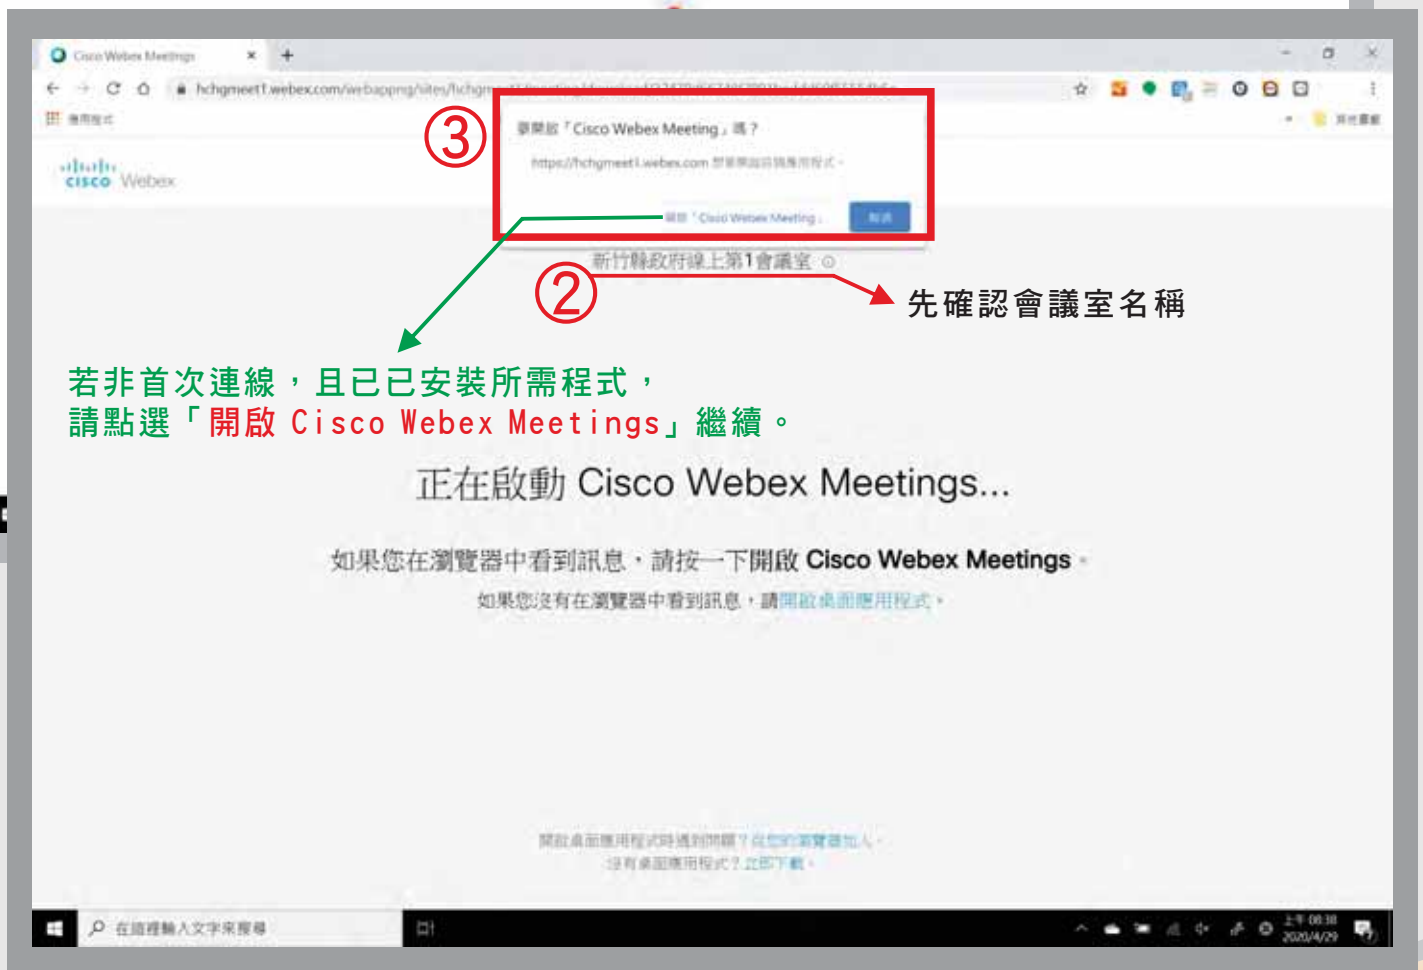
Cisco Webex Meetings ×

hchgmeet1.webex.com/webappng/sites/hchgm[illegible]

應用程式

cisco Webex

③

要開啟「Cisco Webex Meeting」嗎？

https://hchgmeet1.webex.com 想要開啟此應用程式。

開啟「Cisco Webex Meeting」 取消

新竹縣政府線上第1會議室

②

先確認會議室名稱

若非首次連線，且已已安裝所需程式，
請點選「開啟 Cisco Webex Meetings」繼續。

正在啟動 Cisco Webex Meetings...

如果您在瀏覽器中看到訊息，請按一下開啟 Cisco Webex Meetings。

如果您沒有在瀏覽器中看到訊息，請開啟桌面應用程式。

開啟桌面應用程式時遇到問題？從您的瀏覽器加入。
沒有桌面應用程式？立即下載。

在這裡輸入文字來搜尋

上午 08:38
2020/4/29